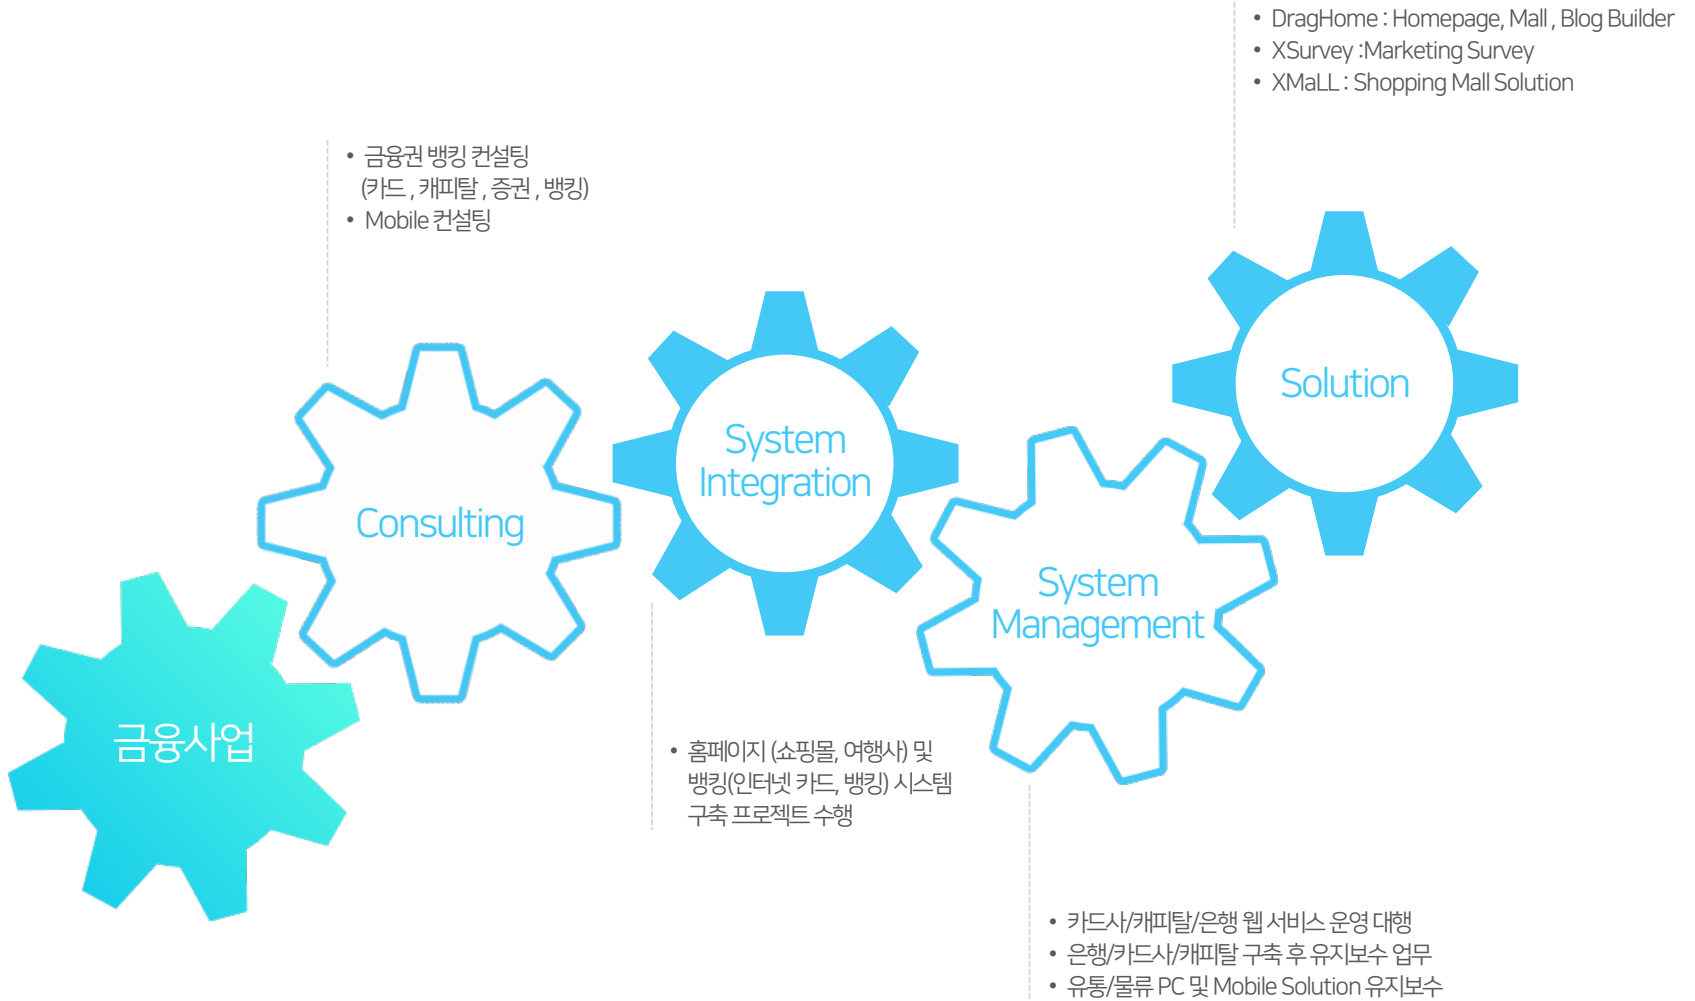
• DragHome : Homepage, Mall , Blog Builder
• XSurvey :Marketing Survey
• XMaLL : Shopping Mall Solution

• 금융권 뱅킹 컨설팅 (카드 , 캐피탈 , 증권 , 뱅킹)
• Mobile 컨설팅

Solution

System Integration

Consulting

System Management

금융사업

• 홈페이지 (쇼핑몰, 여행사) 및 뱅킹(인터넷 카드, 뱅킹) 시스템 구축 프로젝트 수행

• 카드사/캐피탈/은행 웹 서비스 운영 대행
• 은행/카드사/캐피탈 구축 후 유지보수 업무
• 유통/물류 PC 및 Mobile Solution 유지보수